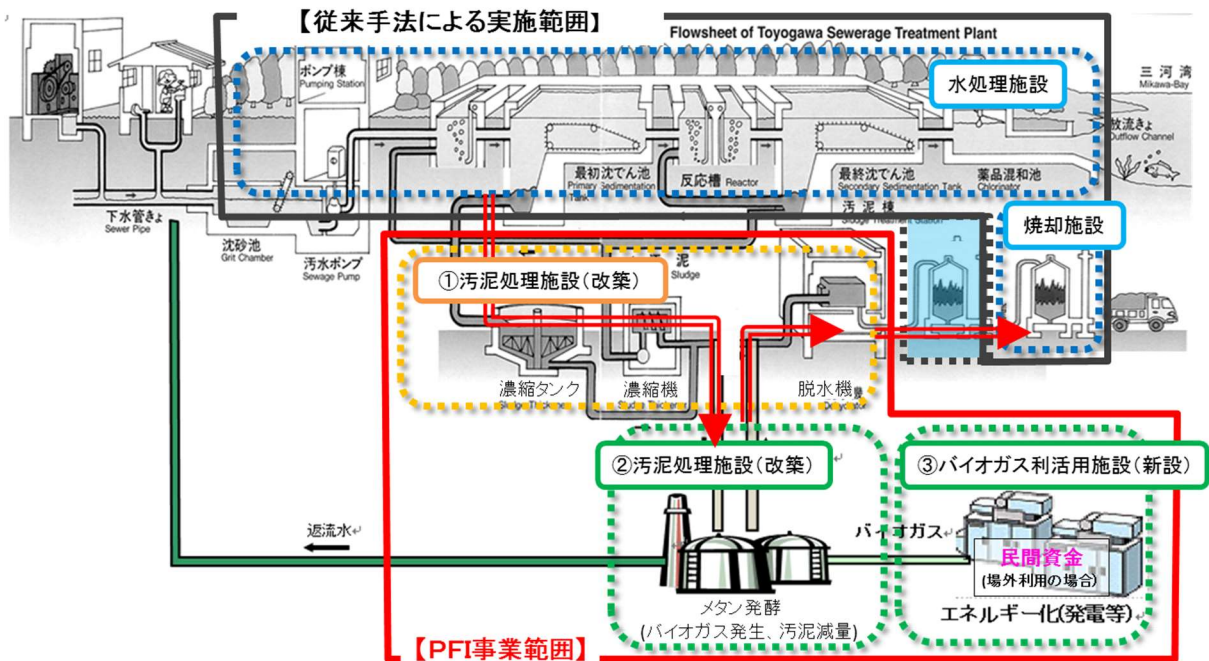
【従来手法による実施範囲】

Flowsheet of Toyogawa Sewerage Treatment Plant

ポンプ棟
Pumping Station

水処理施設

三河湾
Mikawa-Bay

放流きょ
Outflow Channel

最初沈でん池
Primary Sedimentation Tank

反応槽 Reactor

最終沈でん池
Secondary Sedimentation Tank

薬品混和池
Chlorinator

下水管きょ
Sewer Pipe

沈砂池
Grit Chamber

汚水ポンプ
Sewage Pump

汚泥棟
Sludge Treatment Station

焼却施設

①汚泥処理施設(改築)

汚泥
Sludge

濃縮タンク

濃縮機

脱水機

②汚泥処理施設(改築)

③バイオガス利活用施設(新設)

返流水

バイオガス

民間資金
(場外利用の場合)

メタン発酵
(バイオガス発生、汚泥減量)

エネルギー化(発電等)

【PFI事業範囲】